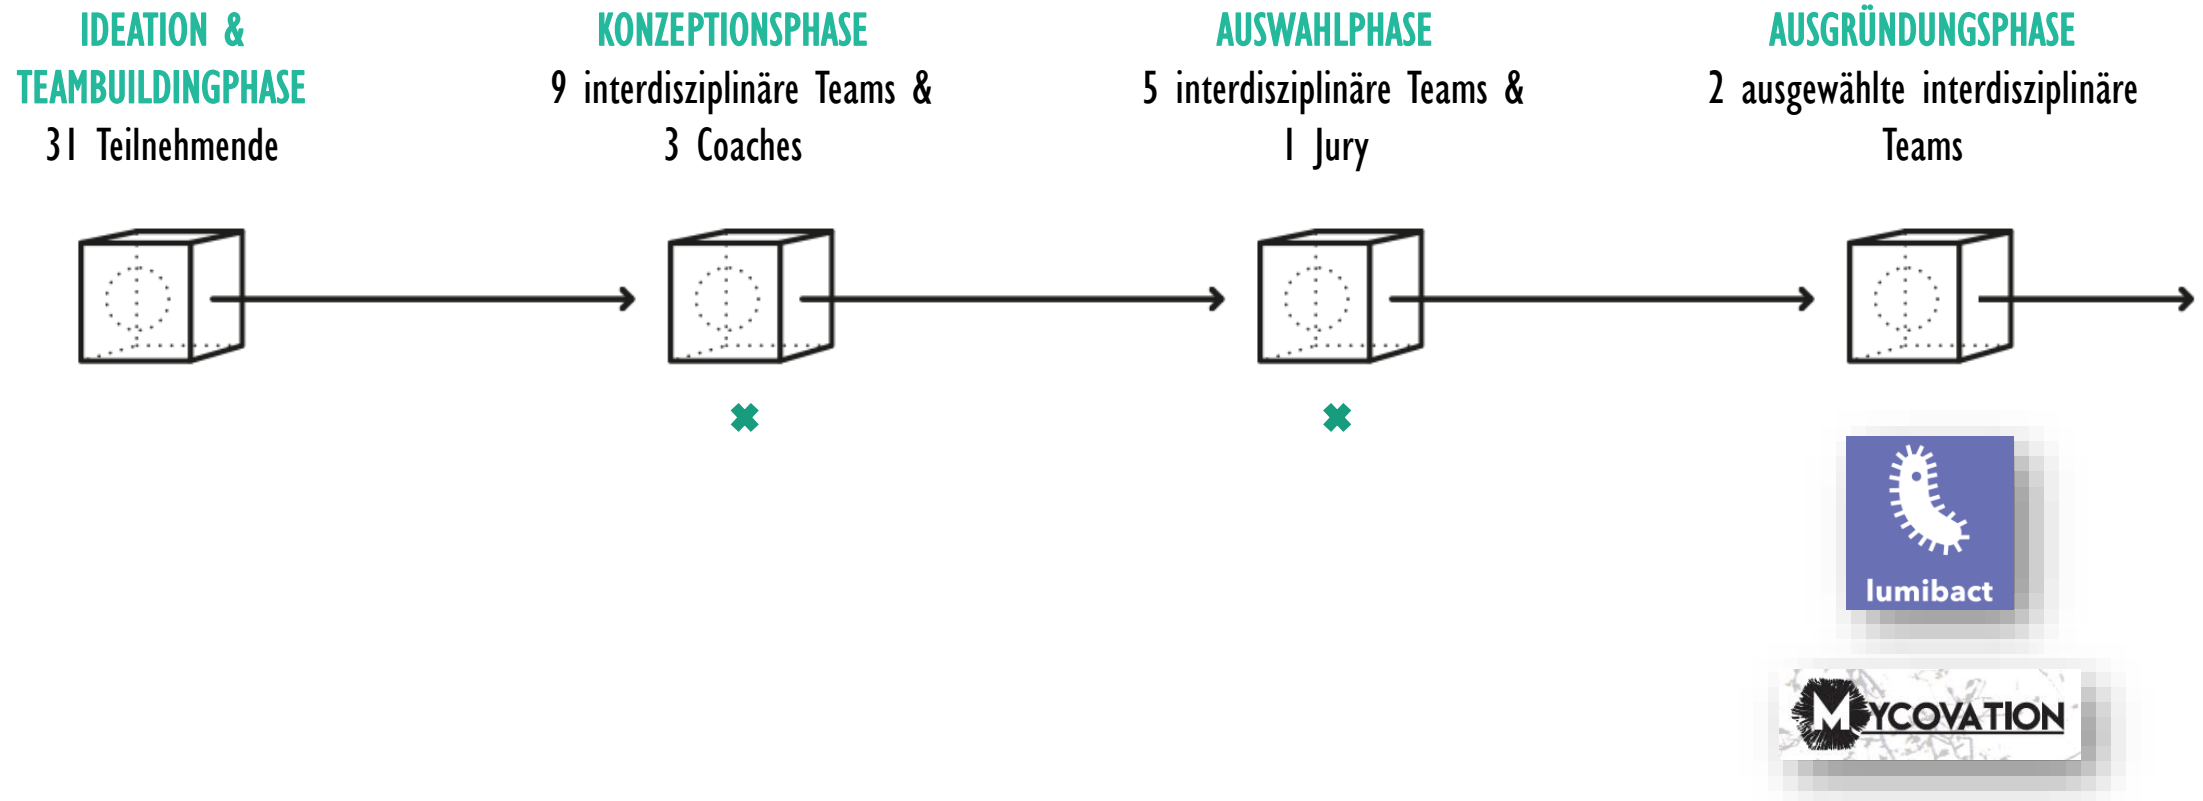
IDEATION & TEAMBUILDINGPHASE
31 Teilnehmende

KONZEPTIONSPHASE
9 interdisziplinäre Teams & 3 Coaches

AUSWAHLPHASE
5 interdisziplinäre Teams & 1 Jury

AUSGRÜNDUNGSPHASE
2 ausgewählte interdisziplinäre Teams

lumibact

MYCOVATION